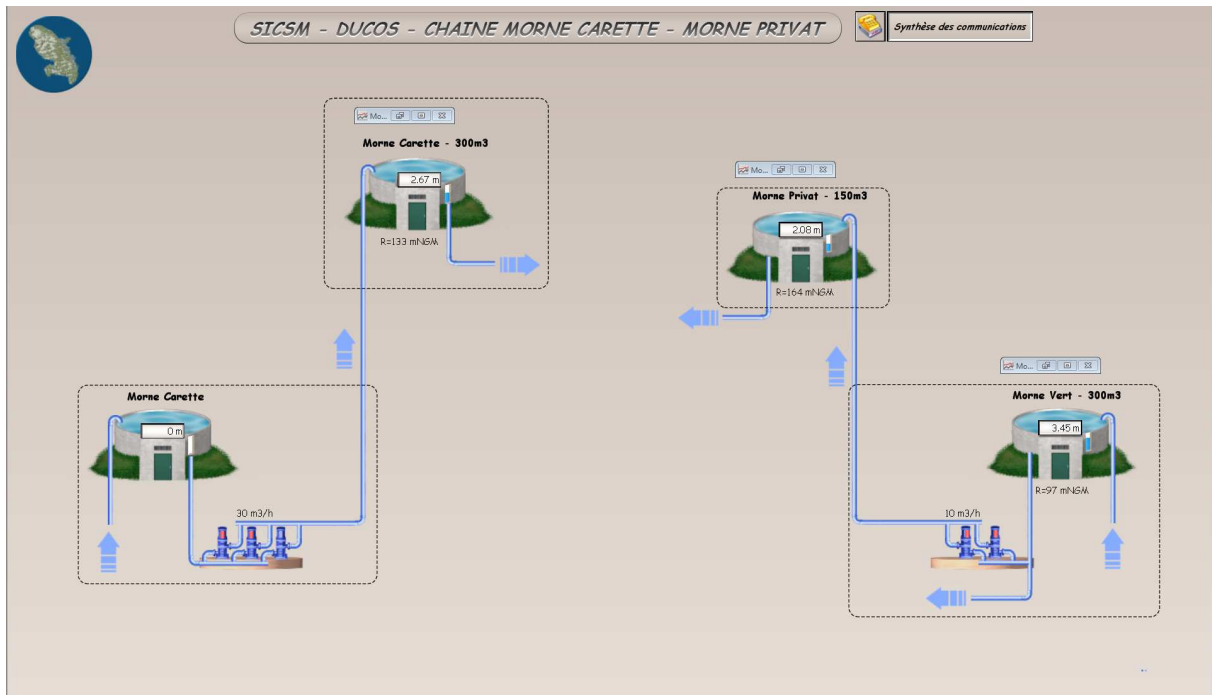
SICSM - DUCOS - CHAINE MORNE CARETTE - MORNE PRIVAT

Synthèse des communications

Mo...

Morne Carette - 300m3

2.67 m

R=133 mNGM

Mo...

Morne Privat - 150m3

2.08 m

R=164 mNGM

Mo...

Morne Carette

0 m

30 m3/h

Morne Vert - 300m3

3.45 m

R=97 mNGM

10 m3/h